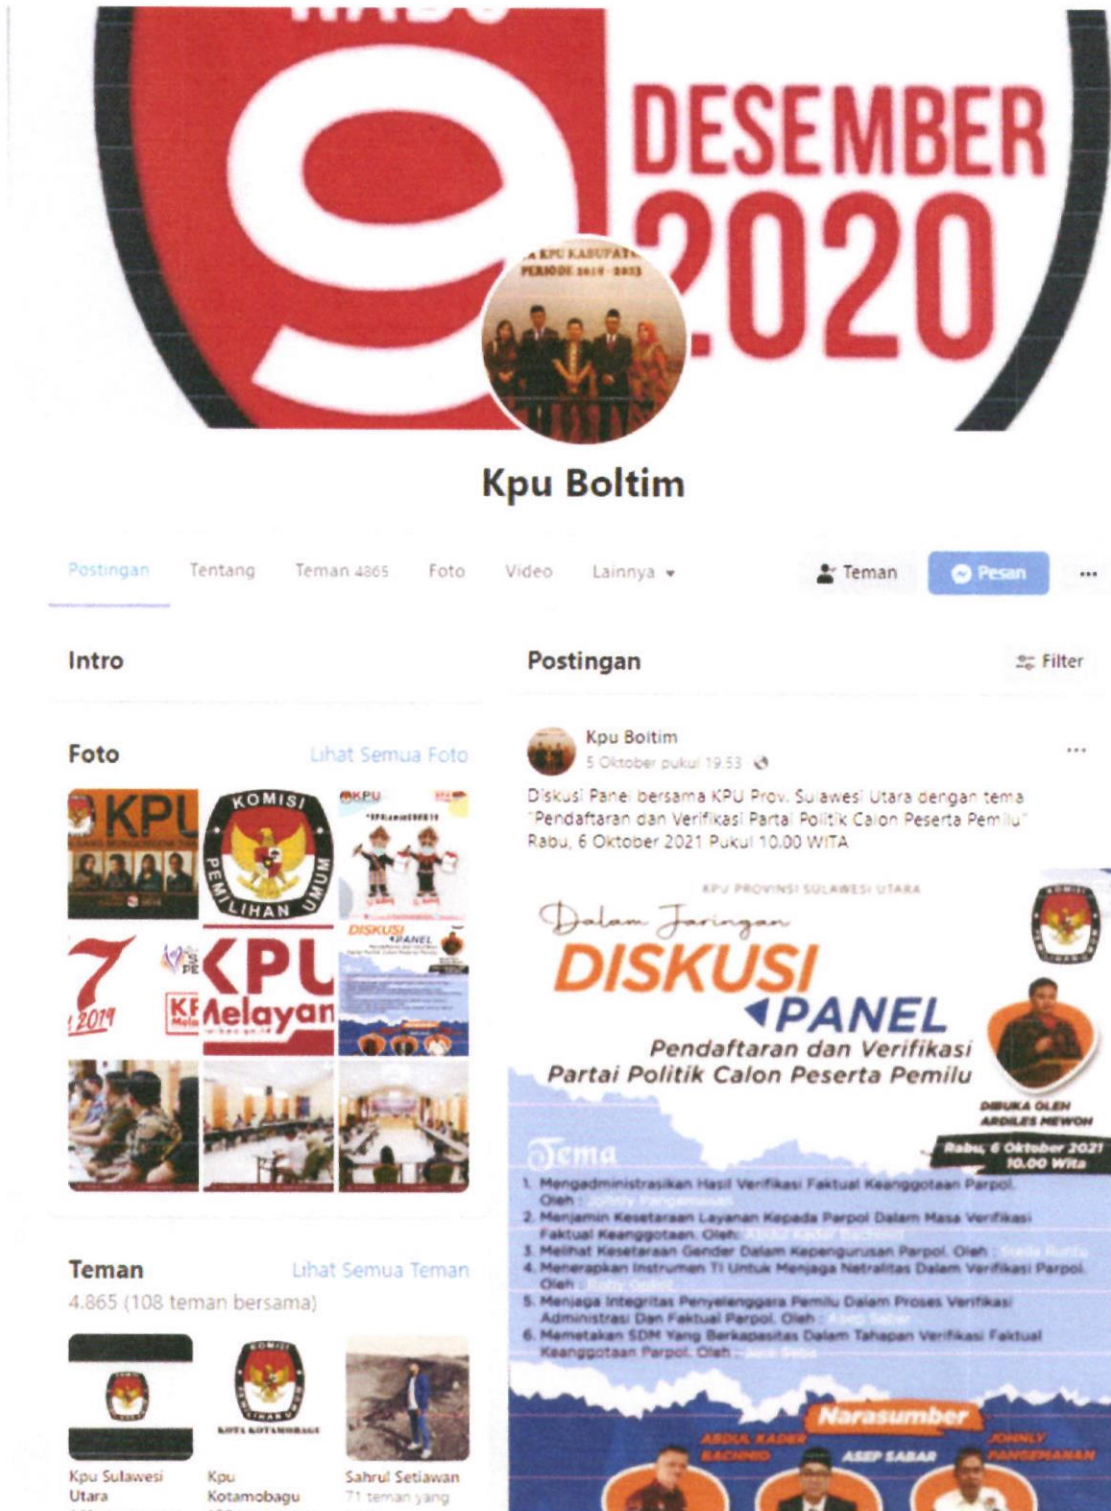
9 DESEMBER 2020

KPU KABUPATEN PERIODE 2019 - 2023

Kpu Boltim

Postingan Tentang Teman 4865 Foto Video Lainnya ▾

Teman Pesan ···

Intro

Foto Lihat Semua Foto

KPU

KOMISI PEMILIHAN UMUM

KPU

DISKUSI PANEL

7 2019

KPU Melayani

Teman Lihat Semua Teman

4.865 (108 teman bersama)

Kpu Sulawesi Utara

Kpu Kotamobagu

Sahrul Setiawan
71 teman yang

Postingan Filter

Kpu Boltim
5 Oktober pukul 19.53

Diskusi Panel bersama KPU Prov. Sulawesi Utara dengan tema "Pendaftaran dan Verifikasi Partai Politik Calon Peserta Pemilu" Rabu, 6 Oktober 2021 Pukul 10.00 WITA

KPU PROVINSI SULAWESI UTARA

Dalam Jaringan

DISKUSI PANEL

Pendaftaran dan Verifikasi Partai Politik Calon Peserta Pemilu

DIBUKA OLEH ARDILES MEWOH

Rabu, 6 Oktober 2021 10.00 Wita

Tema

1. Mengadministrasikan Hasil Verifikasi Faktual Keanggotaan Parpol. Oleh : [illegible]
2. Menjamin Kesetaraan Layanan Kepada Parpol Dalam Masa Verifikasi Faktual Keanggotaan. Oleh : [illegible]
3. Melihat Kesetaraan Gender Dalam Kepengurusan Parpol. Oleh : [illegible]
4. Menerapkan Instrumen TI Untuk Menjaga Netralitas Dalam Verifikasi Parpol. Oleh : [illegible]
5. Menjaga Integritas Penyelenggara Pemilu Dalam Proses Verifikasi Administrasi Dan Faktual Parpol. Oleh : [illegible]
6. Memetakan SDM Yang Berkapasitas Dalam Tahapan Verifikasi Faktual Keanggotaan Parpol. Oleh : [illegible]

Narasumber

ABDUL KADER BACHMID

ASEP SABAR

JOHNLY PANGEMANAN